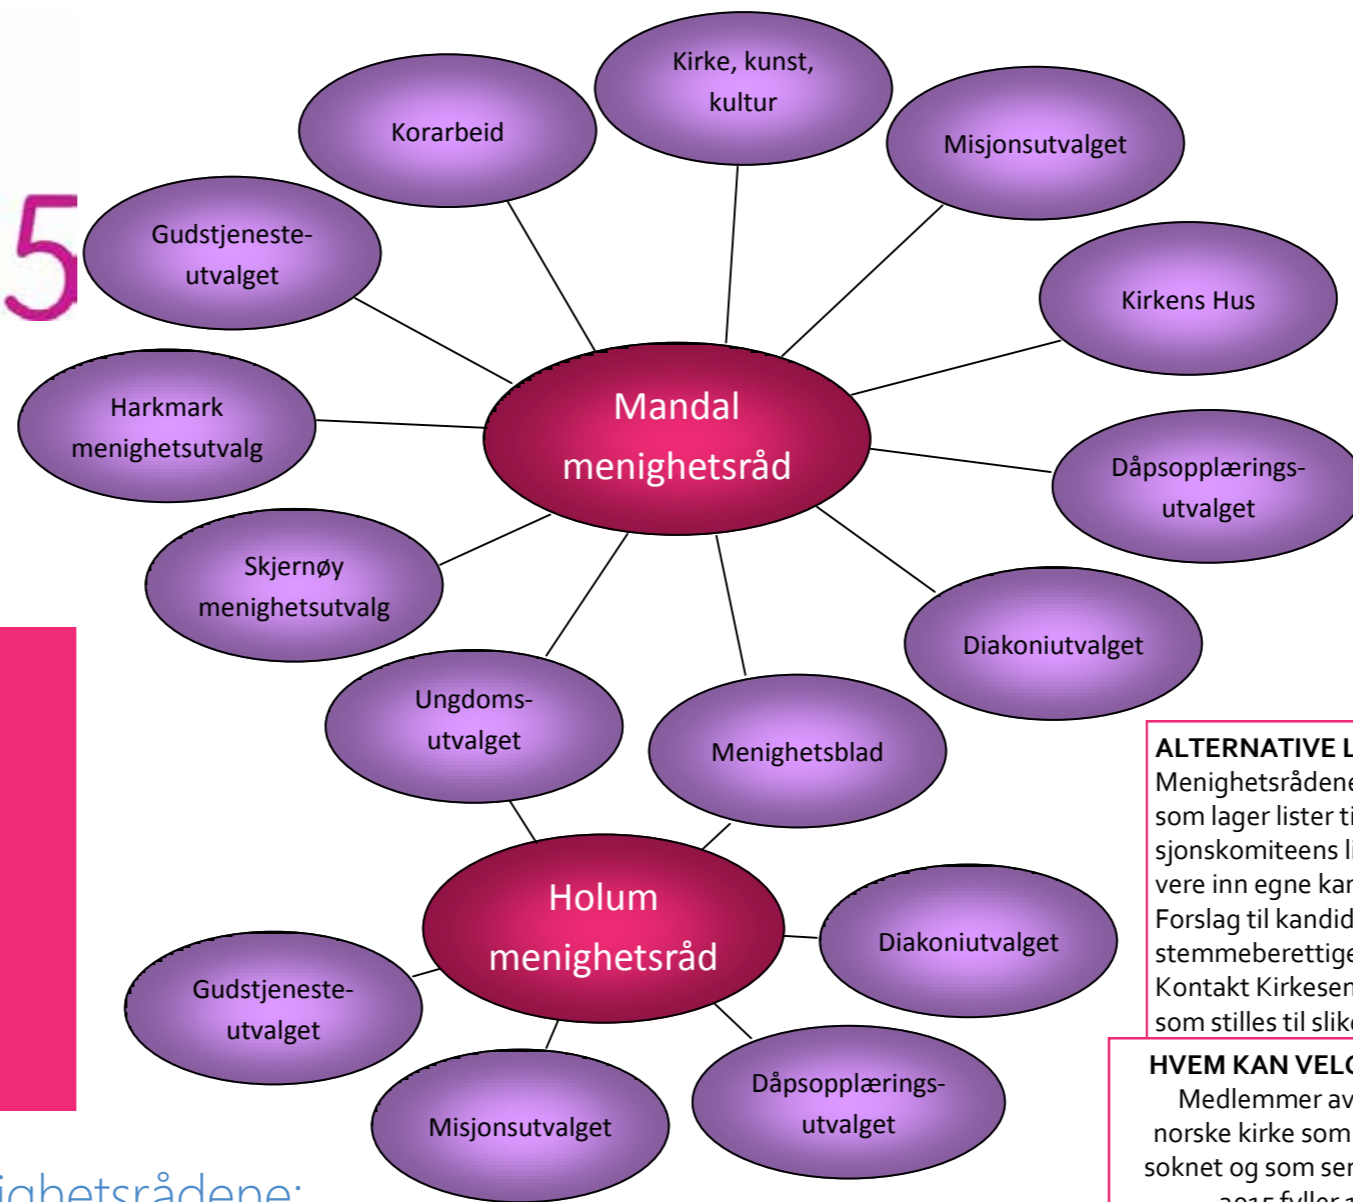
5

Kirke, kunst, kultur

Korarbeid

Misjonsutvalget

Gudstjeneste-utvalget

Kirkens Hus

Harkmark menighetsutvalg

Mandal menighetsråd

Dåpsopplærings-utvalget

Skjernøy menighetsutvalg

Diakoniutvalget

Ungdoms-utvalget

Menighetsblad

Holum menighetsråd

Diakoniutvalget

Gudstjeneste-utvalget

Misjonsutvalget

Dåpsopplærings-utvalget

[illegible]ighetsrådene:

ALTERNATIVE L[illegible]
Menighetsrådene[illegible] som lager lister ti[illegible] sjonskomiteens l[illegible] vere inn egne kan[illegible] Forslag til kandid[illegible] stemmeberettige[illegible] Kontakt Kirkesen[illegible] som stilles til slik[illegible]

HVEM KAN VELG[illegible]
Medlemmer av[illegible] norske kirke som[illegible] soknet og som sen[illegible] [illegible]